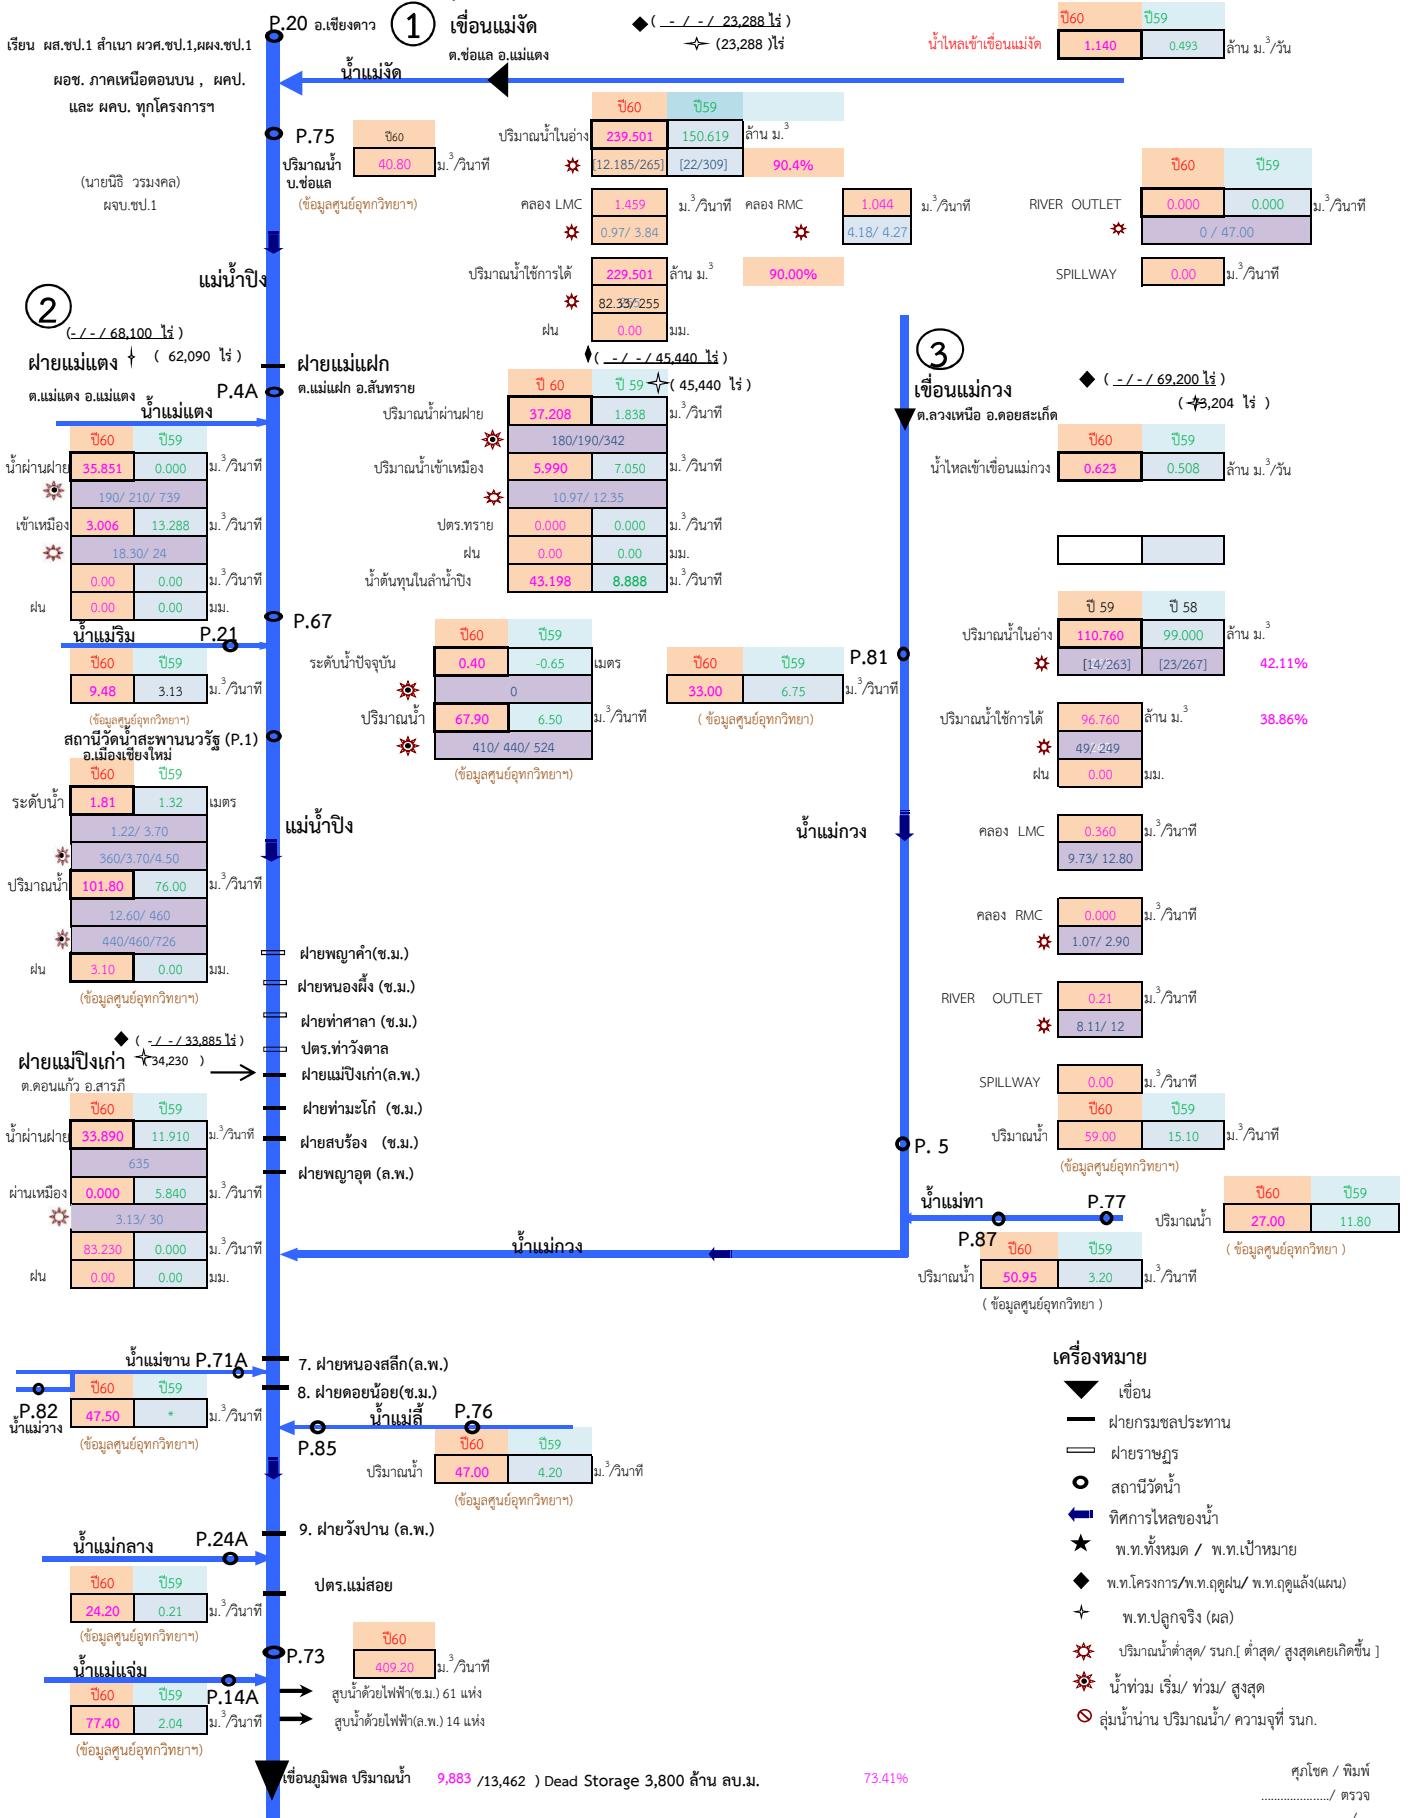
เรียน ผส.ชป.1 สำเนา ผวศ.ชป.1,ผผง.ชป.1
ผอช. ภาคเหนือตอนบน , ผคป. และ ผคบ. ทุกโครงการฯ

(นายนิธิ วรมงคล)
ผจบ.ชป.1

P.20 อ.เชียงดาว
① เขื่อนแม่งัด
ต.ช่อแล อ.แม่แตง
( - / - / 23,288 ไร่ )
(23,288 )ไร่
น้ำแม่งัด

น้ำไหลเข้าเขื่อนแม่งัด
| ปี60 | ปี59 | |
|---|---|---|
| 1.140 | 0.493 | ล้าน ม.$^3$/วัน |

P.75
| ปี60 | |
|---|---|
| 40.80 | ม.$^3$/วินาที |
ปริมาณน้ำ บ.ช่อแล
(ข้อมูลศูนย์อุทกวิทยาฯ)

| | ปี60 | ปี59 | |
|---|---|---|---|
| ปริมาณน้ำในอ่าง | 239.501 | 150.619 | ล้าน ม.$^3$ |
| | [12.185/265] | [22/309] | 90.4% |
| คลอง LMC | 1.459 | ม.$^3$/วินาที | |
| | 0.97/ 3.84 | | |
| ปริมาณน้ำใช้การได้ | 229.501 | ล้าน ม.$^3$ | 90.00% |
| | 82.33/255 | | |
| ฝน | 0.00 | มม. | |

คลอง RMC 1.044 ม.$^3$/วินาที
4.18/ 4.27

| | ปี60 | ปี59 | |
|---|---|---|---|
| RIVER OUTLET | 0.000 | 0.000 | ม.$^3$/วินาที |
| | 0 / 47.00 | | |
| SPILLWAY | 0.00 | ม.$^3$/วินาที | |

แม่น้ำปิง

②
(- / - / 68,100 ไร่ )
ฝายแม่แตง ( 62,090 ไร่ )
ต.แม่แตง อ.แม่แตง
P.4A
น้ำแม่แตง
| | ปี60 | ปี59 | |
|---|---|---|---|
| น้ำผ่านฝาย | 35.851 | 0.000 | ม.$^3$/วินาที |
| | 190/ 210/ 739 | | |
| เข้าเหมือง | 3.006 | 13.288 | ม.$^3$/วินาที |
| | 18.30/ 24 | | |
| | 0.00 | 0.00 | ม.$^3$/วินาที |
| ฝน | 0.00 | 0.00 | มม. |

ฝายแม่แฝก
ต.แม่แฝก อ.สันทราย
( - / - / 45,440 ไร่ )
( 45,440 ไร่ )
| | ปี 60 | ปี 59 | |
|---|---|---|---|
| ปริมาณน้ำผ่านฝาย | 37.208 | 1.838 | ม.$^3$/วินาที |
| | 180/190/342 | | |
| ปริมาณน้ำเข้าเหมือง | 5.990 | 7.050 | ม.$^3$/วินาที |
| | 10.97/ 12.35 | | |
| ปตร.ทราย | 0.000 | 0.000 | ม.$^3$/วินาที |
| ฝน | 0.00 | 0.00 | มม. |
| น้ำต้นทุนในลำน้ำปิง | 43.198 | 8.888 | ม.$^3$/วินาที |

③
เขื่อนแม่กวง
ต.ลวงเหนือ อ.ดอยสะเก็ด
( - / - / 69,200 ไร่ )
( 43,204 ไร่ )
| | ปี60 | ปี59 | |
|---|---|---|---|
| น้ำไหลเข้าเขื่อนแม่กวง | 0.623 | 0.508 | ล้าน ม.$^3$/วัน |

| | ปี 59 | ปี 58 | |
|---|---|---|---|
| ปริมาณน้ำในอ่าง | 110.760 | 99.000 | ล้าน ม.$^3$ |
| | [14/263] | [23/267] | 42.11% |
| ปริมาณน้ำใช้การได้ | 96.760 | ล้าน ม.$^3$ | 38.86% |
| | 49/249 | | |
| ฝน | 0.00 | มม. | |
| คลอง LMC | 0.360 | ม.$^3$/วินาที | |
| | 9.73/ 12.80 | | |
| คลอง RMC | 0.000 | ม.$^3$/วินาที | |
| | 1.07/ 2.90 | | |
| RIVER OUTLET | 0.21 | ม.$^3$/วินาที | |
| | 8.11/ 12 | | |
| SPILLWAY | 0.00 | ม.$^3$/วินาที | |

| | ปี60 | ปี59 | |
|---|---|---|---|
| ปริมาณน้ำ | 59.00 | 15.10 | ม.$^3$/วินาที |
(ข้อมูลศูนย์อุทกวิทยาฯ)

P.67
น้ำแม่ริม P.21
| ปี60 | ปี59 | |
|---|---|---|
| 9.48 | 3.13 | ม.$^3$/วินาที |
(ข้อมูลศูนย์อุทกวิทยาฯ)

| | ปี60 | ปี59 | |
|---|---|---|---|
| ระดับน้ำปัจจุบัน | 0.40 | -0.65 | เมตร |
| | 0 | | |
| ปริมาณน้ำ | 67.90 | 6.50 | ม.$^3$/วินาที |
| | 410/ 440/ 524 | | |
(ข้อมูลศูนย์อุทกวิทยาฯ)

P.81
| ปี60 | ปี59 | |
|---|---|---|
| 33.00 | 6.75 | ม.$^3$/วินาที |
( ข้อมูลศูนย์อุทกวิทยา)

สถานีวัดน้ำสะพานนวรัฐ (P.1)
อ.เมืองเชียงใหม่
| | ปี60 | ปี59 | |
|---|---|---|---|
| ระดับน้ำ | 1.81 | 1.32 | เมตร |
| | 1.22/ 3.70 | | |
| | 360/3.70/4.50 | | |
| ปริมาณน้ำ | 101.80 | 76.00 | ม.$^3$/วินาที |
| | 12.60/ 460 | | |
| | 440/460/726 | | |
| ฝน | 3.10 | 0.00 | มม. |
(ข้อมูลศูนย์อุทกวิทยาฯ)

แม่น้ำปิง
น้ำแม่กวง

ฝายพญาคำ(ช.ม.)
ฝายหนองผึ้ง (ช.ม.)
ฝายท่าศาลา (ช.ม.)
ปตร.ท่าวังตาล
ฝายแม่ปิงเก่า(ล.พ.)
ฝายท่ามะโก๋ (ช.ม.)
ฝายสบร้อง (ช.ม.)
ฝายพญาอุต (ล.พ.)

( - / - / 33,885 ไร่ )
ฝายแม่ปิงเก่า 34,230 )
ต.ดอนแก้ว อ.สารภี
| | ปี60 | ปี59 | |
|---|---|---|---|
| น้ำผ่านฝาย | 33.890 | 11.910 | ม.$^3$/วินาที |
| | 635 | | |
| ผ่านเหมือง | 0.000 | 5.840 | ม.$^3$/วินาที |
| | 3.13/ 30 | | |
| | 83.230 | 0.000 | ม.$^3$/วินาที |
| ฝน | 0.00 | 0.00 | มม. |

P. 5
น้ำแม่ทา P.77
| | ปี60 | ปี59 | |
|---|---|---|---|
| ปริมาณน้ำ | 27.00 | 11.80 | |
( ข้อมูลศูนย์อุทกวิทยา )

น้ำแม่กวง
P.87
| | ปี60 | ปี59 | |
|---|---|---|---|
| ปริมาณน้ำ | 50.95 | 3.20 | ม.$^3$/วินาที |
( ข้อมูลศูนย์อุทกวิทยา )

น้ำแม่ขาน P.71A
7. ฝายหนองสลีก(ล.พ.)
8. ฝายดอยน้อย(ช.ม.)
P.82 น้ำแม่วาง
| ปี60 | ปี59 | |
|---|---|---|
| 47.50 | * | ม.$^3$/วินาที |
(ข้อมูลศูนย์อุทกวิทยาฯ)

น้ำแม่ลี้ P.76
P.85
| | ปี60 | ปี59 | |
|---|---|---|---|
| ปริมาณน้ำ | 47.00 | 4.20 | ม.$^3$/วินาที |
(ข้อมูลศูนย์อุทกวิทยาฯ)

9. ฝายวังปาน (ล.พ.)
น้ำแม่กลาง P.24A
| ปี60 | ปี59 | |
|---|---|---|
| 24.20 | 0.21 | ม.$^3$/วินาที |
(ข้อมูลศูนย์อุทกวิทยาฯ)
ปตร.แม่สอย

P.73
| ปี60 | |
|---|---|
| 409.20 | ม.$^3$/วินาที |
สูบน้ำด้วยไฟฟ้า(ช.ม.) 61 แห่ง
สูบน้ำด้วยไฟฟ้า(ล.พ.) 14 แห่ง

น้ำแม่แจ่ม P.14A
| ปี60 | ปี59 | |
|---|---|---|
| 77.40 | 2.04 | ม.$^3$/วินาที |
(ข้อมูลศูนย์อุทกวิทยาฯ)

เขื่อนภูมิพล ปริมาณน้ำ 9,883 /13,462 ) Dead Storage 3,800 ล้าน ลบ.ม. 73.41%

เครื่องหมาย
เขื่อน
ฝายกรมชลประทาน
ฝายราษฎร
สถานีวัดน้ำ
ทิศการไหลของน้ำ
พ.ท.ทั้งหมด / พ.ท.เป้าหมาย
พ.ท.โครงการ/พ.ท.ฤดูฝน/ พ.ท.ฤดูแล้ง(แผน)
พ.ท.ปลูกจริง (ผล)
ปริมาณน้ำต่ำสุด/ รนก.[ ต่ำสุด/ สูงสุดเคยเกิดขึ้น ]
น้ำท่วม เริ่ม/ ท่วม/ สูงสุด
ลุ่มน้ำน่าน ปริมาณน้ำ/ ความจุที่ รนก.

ศุภโชค / พิมพ์
................../ ตรวจ